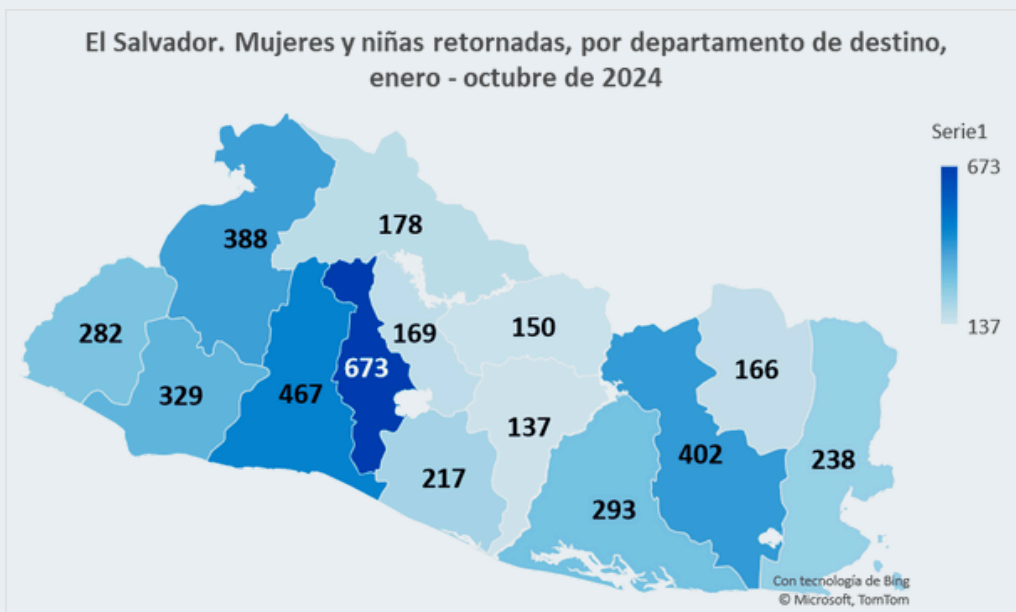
El Salvador. Mujeres y niñas retornadas, por departamento de destino, enero - octubre de 2024

Serie1
673
137

388
178
282
169
150
329
673
467
166
137
402
238
217
293

Con tecnología de Bing
© Microsoft, TomTom